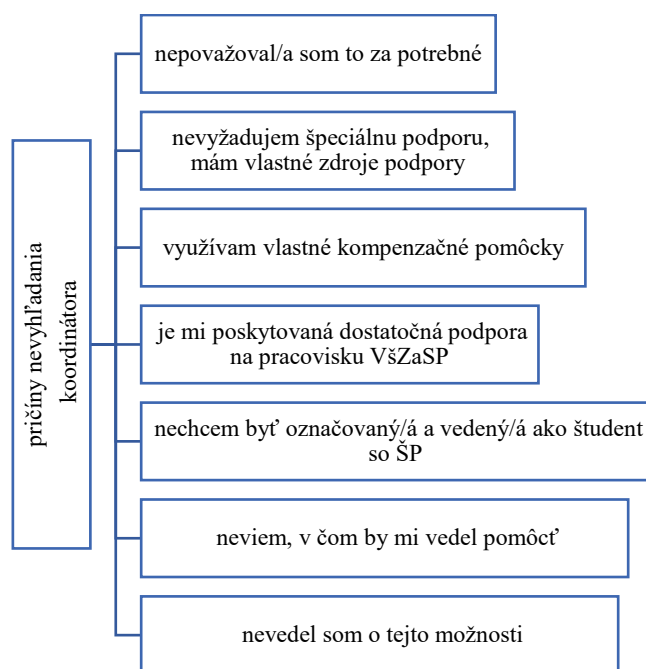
príčiny nevyhľadania koordinátora

nepovažoval/a som to za potrebné

nevyžadujem špeciálnu podporu, mám vlastné zdroje podpory

využívam vlastné kompenzačné pomôcky

je mi poskytovaná dostatočná podpora na pracovisku VšZaSP

nechcem byť označovaný/á a vedený/á ako študent so ŠP

neviem, v čom by mi vedel pomôcť

nevedel som o tejto možnosti